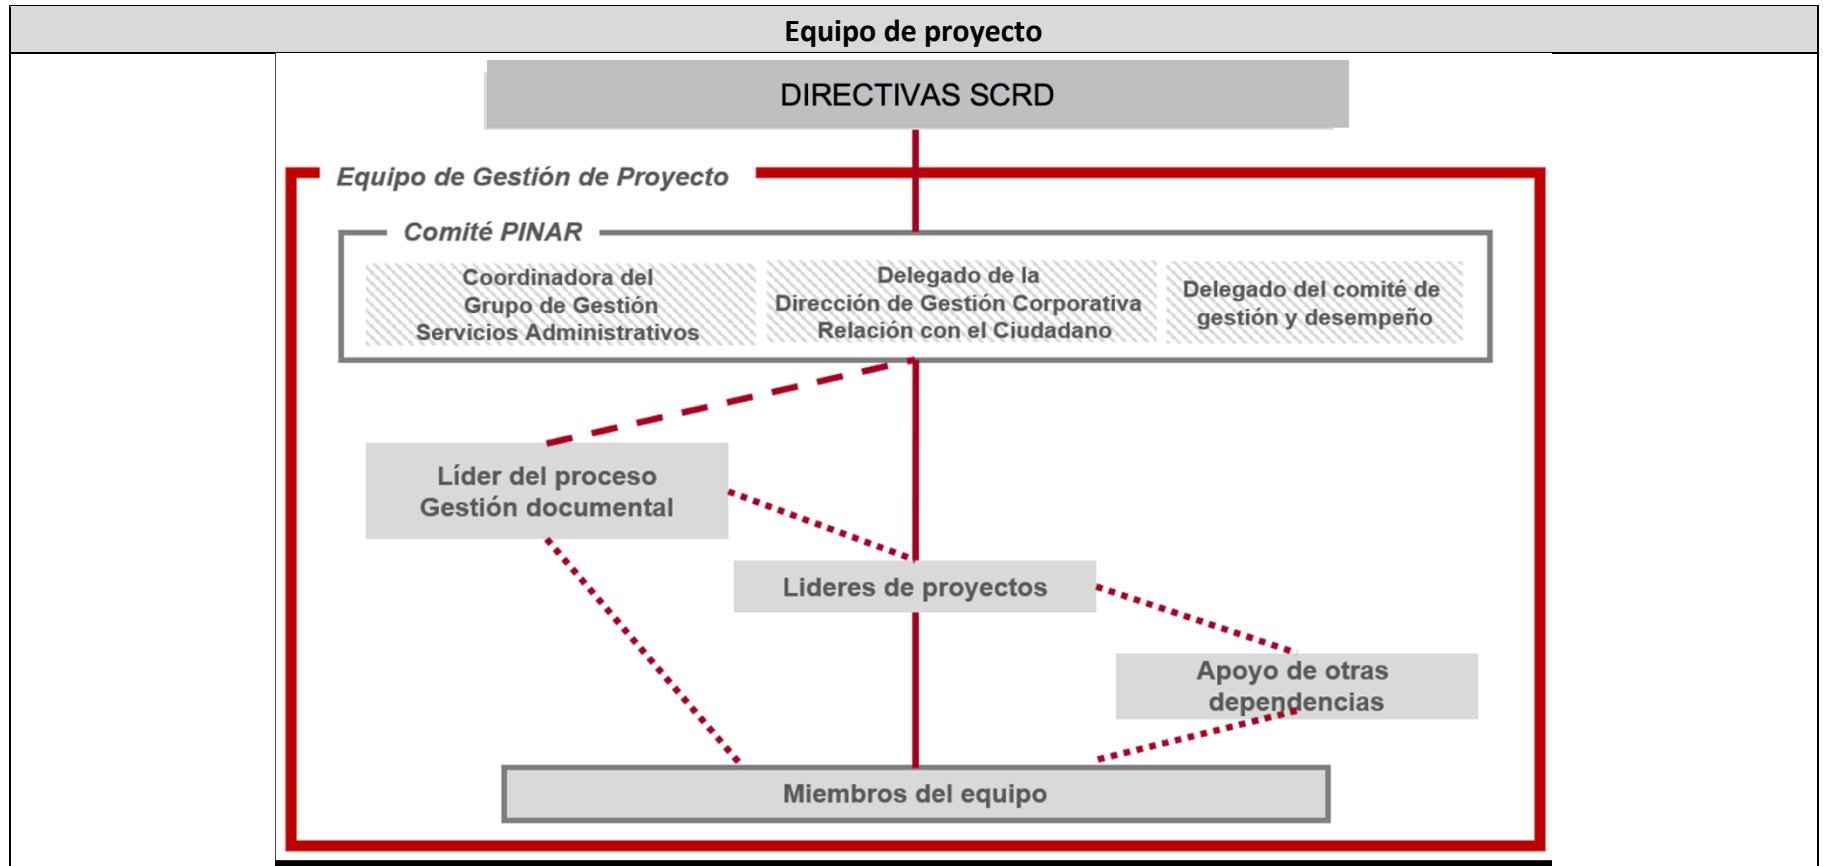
Equipo de proyecto

DIRECTIVAS SCRD

Equipo de Gestión de Proyecto

Comité PINAR

Coordinadora del Grupo de Gestión Servicios Administrativos

Delegado de la Dirección de Gestión Corporativa Relación con el Ciudadano

Delegado del comité de gestión y desempeño

Líder del proceso Gestión documental

Lideres de proyectos

Apoyo de otras dependencias

Miembros del equipo